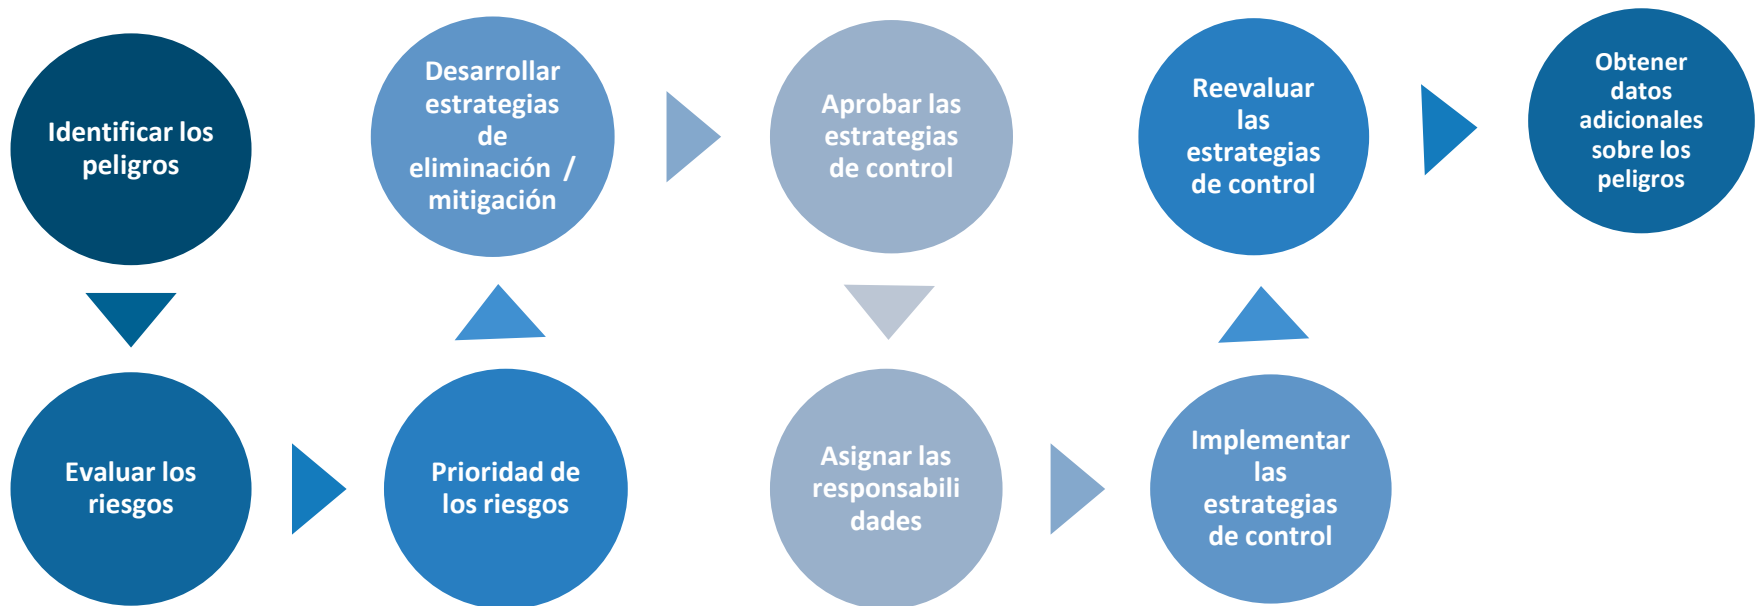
Identificar los peligros

Evaluar los riesgos

Prioridad de los riesgos

Desarrollar estrategias de eliminación / mitigación

Aprobar las estrategias de control

Asignar las responsabilidades

Implementar las estrategias de control

Reevaluar las estrategias de control

Obtener datos adicionales sobre los peligros